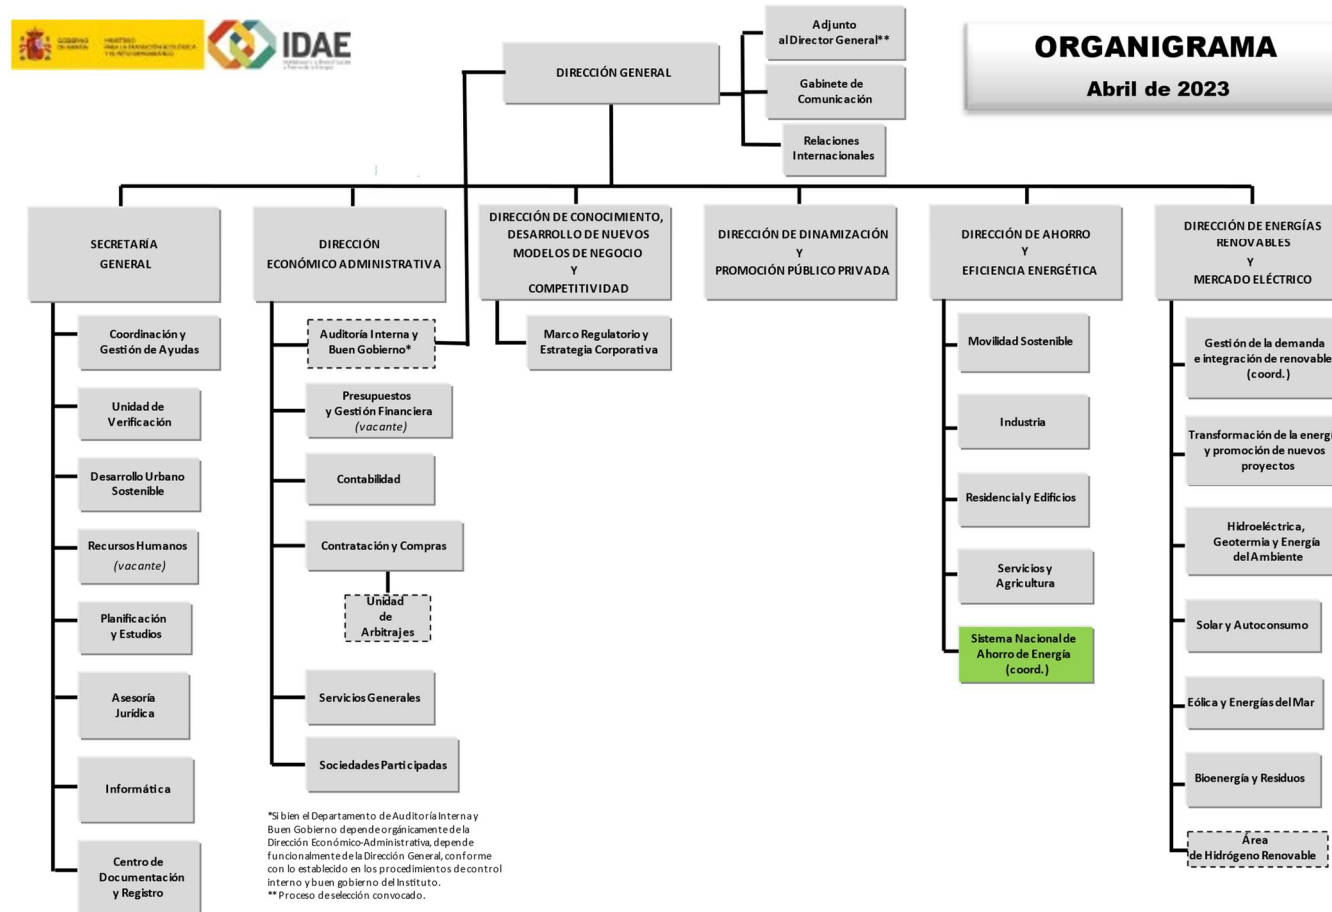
GOBIERNO DE ESPAÑA MINISTERIO PARA LA TRANSICIÓN ECOLÓGICA Y EL RETO DEMOGRÁFICO

IDAE

ORGANIGRAMA
Abril de 2023

DIRECCIÓN GENERAL

Adjunto al Director General**

Gabinete de Comunicación

Relaciones Internacionales

SECRETARÍA GENERAL

Coordinación y Gestión de Ayudas

Unidad de Verificación

Desarrollo Urbano Sostenible

Recursos Humanos (vacante)

Planificación y Estudios

Asesoría Jurídica

Informática

Centro de Documentación y Registro

DIRECCIÓN ECONÓMICO ADMINISTRATIVA

Auditoría Interna y Buen Gobierno*

Presupuestos y Gestión Financiera (vacante)

Contabilidad

Contratación y Compras

Unidad de Arbitrajes

Servicios Generales

Sociedades Participadas

*Si bien el Departamento de Auditoría Interna y Buen Gobierno depende orgánicamente de la Dirección Económico-Administrativa, depende funcionalmente de la Dirección General, conforme con lo establecido en los procedimientos de control interno y buen gobierno del Instituto.
** Proceso de selección convocado.

DIRECCIÓN DE CONOCIMIENTO, DESARROLLO DE NUEVOS MODELOS DE NEGOCIO Y COMPETITIVIDAD

Marco Regulatorio y Estrategia Corporativa

DIRECCIÓN DE DINAMIZACIÓN Y PROMOCIÓN PÚBLICO PRIVADA

DIRECCIÓN DE AHORRO Y EFICIENCIA ENERGÉTICA

Movilidad Sostenible

Industria

Residencial y Edificios

Servicios y Agricultura

Sistema Nacional de Ahorro de Energía (coord.)

DIRECCIÓN DE ENERGÍAS RENOVABLES Y MERCADO ELÉCTRICO

Gestión de la demanda e integración de renovable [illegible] (coord.)

Transformación de la energ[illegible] y promoción de nuevos proyectos

Hidroeléctrica, Geotermia y Energía del Ambiente

Solar y Autoconsumo

Eólica y Energías del Mar

Bioenergía y Residuos

Área de Hidrógeno Renovable